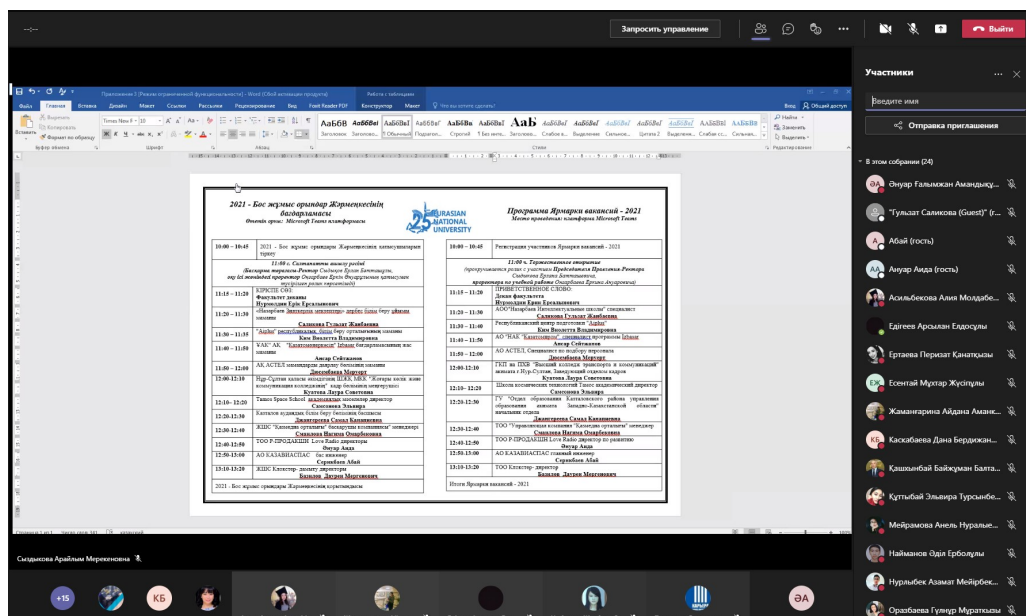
Запросить управление
Выйти

Участники
Введите имя
Отправка приглашения
В этом собрании (24)
Әнуар Ғалымжан Амандықұ...
"Гульзат Саликова (Guest)" (г...
Абай (гость)
Ануар Аида (гость)
Асильбекова Алия Молдабе...
Едігеев Арсылан Елдосұлы
Ертаева Перизат Қанатқызы
Есентай Мұхтар Жүсіпұлы
Жамангарина Айдана Аманк...
Каскабаева Дана Бердижан...
Қашқынбай Байжұман Балта...
Құттыбай Эльвира Турсынбе...
Мейрамова Анель Нуралые...
Найманов Әділ Ерболұлы
Нұрлыбек Азамат Мейірбек...
Оразбаева Гүлнұр Мұратқызы

Приложение 3 [Режим ограниченной функциональности] - Word (Сбой активации продукта)
Работа с таблицами
Файл Главная Вставка Дизайн Макет Ссылки Рассылки Рецензирование Вид Foxit Reader PDF Конструктор Макет Что вы хотите сделать?
Вход Общий доступ
Вставить Вырезать Копировать Формат по образцу
Буфер обмена Шрифт Абзац Стили Редактирование
Times New R 10
Заголовок Заголово... Обычный Подзагол... Строгий Без инте... Заголово... Слабое в... Выделение Сильное... Цитата 2 Выделен... Слабая сс... Сильная...
Найти Заменить Выделить

2021 - Бос жұмыс орындар Жәрмеңкесінің бағдарламасы
Өтетін орны: Microsoft Teams платформасы

EURASIAN NATIONAL UNIVERSITY

Программа Ярмарки вакансий - 2021
Место проведения: платформа Microsoft Teams

| | |
|---|---|
| 10:00 – 10:45 | 2021 - Бос жұмыс орындар Жәрмеңкесінің қатысушыларын тіркеу |
| | 11:00 с. Салтанатты ашылу рәсімі (Басқарма төрағасы-Ректор Сыдықов Ерлан Батташұлы, оқу ісі жөніндегі проректор Омарбаева Ерден Ануарқызының қатысуымен тұсаукесер рәсімі ашылады) |
| 11:15 – 11:20 | КІРІСПЕ СӨЗ: Факультет деканы Нұрмолдин Ерік Ерсалынович |
| 11:20 – 11:30 | «Назарбаев Зияткерлік мектептері» дербес білім беру ұйымы маманы Саликова Гульзат Жанбаевна |
| 11:30 – 11:35 | "Алдан" республикалық білім беру орталығының маманы Ким Виолетта Владимировна |
| 11:40 – 11:50 | ҰАК" АҚ "Қазатомөнеркәсіп" Ұйымы бағдарламасының жас маманы Ансар Сейтжанов |
| 11:50 – 12:00 | AK АСТЕЛ мамандарды іріктеу бөлімінің маманы Джолбобаева Мерхуят |
| 12:00 - 12:10 | Нұр-Сұлтан қаласы әкімдігінің ШЖВ, МКК "Жоғары көлік және коммуникация колледжі" кадр бөлімінің меңгерушісі Кутепова Лаура Советовна |
| 12:10 - 12:20 | Ғарыш Space School академиялық мектебінің директоры Самсонова Эльвира |
| 12:20 - 12:30 | Қаттатов ауданының білім беру бөлімінің бастығы Джангерова Самал Канапиевна |
| 12:30 - 12:40 | ЖШС "Қазмедиа орталығы" басқарушы компаниясы менеджері Смаилова Нагима Омарбековна |
| 12:40 - 12:50 | ТОО Р-ПРОДАКШН Love Radio директоры Ғигуар Аида |
| 12:50 - 13:00 | АО КАЗАВИАСПАС бас инженер Серкибаев Абай |
| 13:10 - 13:20 | ЖШС Кластер- даму директоры Базилов Даурен Мерсенович |
| | 2021 - Бос жұмыс орындары Жәрмеңкесінің қорытындысы |

| | |
|---|---|
| 10:00 – 10:45 | Регистрация участников Ярмарки вакансий - 2021 |
| | 11:00 ч. Торжественное открытие (презентуется ролик с участием Председателя Правления-Ректора Сыдыкова Ерлана Батташевича, проректора по учебной работе Омарбаевой Ерданы Ануарковны) |
| 11:15 – 11:20 | ПРИВЕТСТВЕННОЕ СЛОВО: Декан факультета Нурмолдин Ерик Ерсалынович |
| 11:20 – 11:30 | АОО"Назарбаев Интеллектуальные школы" специалист Саликова Гульзат Жанбаевна |
| 11:30 – 11:40 | Республиканский центр подготовки "Алдан" Ким Виолетта Владимировна |
| 11:40 – 11:50 | АО "НАК "Казатомпром" специалист программы Ұйымы Ансар Сейтжанов |
| 11:50 – 12:00 | АО АСТЕЛ, Специалист по подбору персонала Джолбобаева Мерхуят |
| 12:00 - 12:10 | ГКП на ПХВ "Высший колледж транспорта и коммуникаций" акимата г.Нур-Султан, Заведующий отделом кадров Кутепова Лаура Советовна |
| 12:10 - 12:20 | Школа космических технологий Ғарыш академический директор Самсонова Эльвира |
| 12:20 - 12:30 | ГУ "Отдел образования Каттаклинского района управления образования акимата Западно-Казахстанской области" начальник отдела Джангерова Самал Канапиевна |
| 12:30 - 12:40 | ТОО "Управляющая компания "Казмедиа орталығы" менеджер Смаилова Нагима Омарбековна |
| 12:40 - 12:50 | ТОО Р-ПРОДАКШН Love Radio директор по развитию Ғигуар Аида |
| 12:50 - 13:00 | АО КАЗАВИАСПАС главный инженер Серкибаев Абай |
| 13:10 - 13:20 | ТОО Кластер- директор Базилов Даурен Мерсенович |
| | Итоги Ярмарки вакансий - 2021 |

Страница 1 из 1 Число слов: 941 казахский

Сыздыкова Арайлым Мерекеновна
+15 КБ ӘА